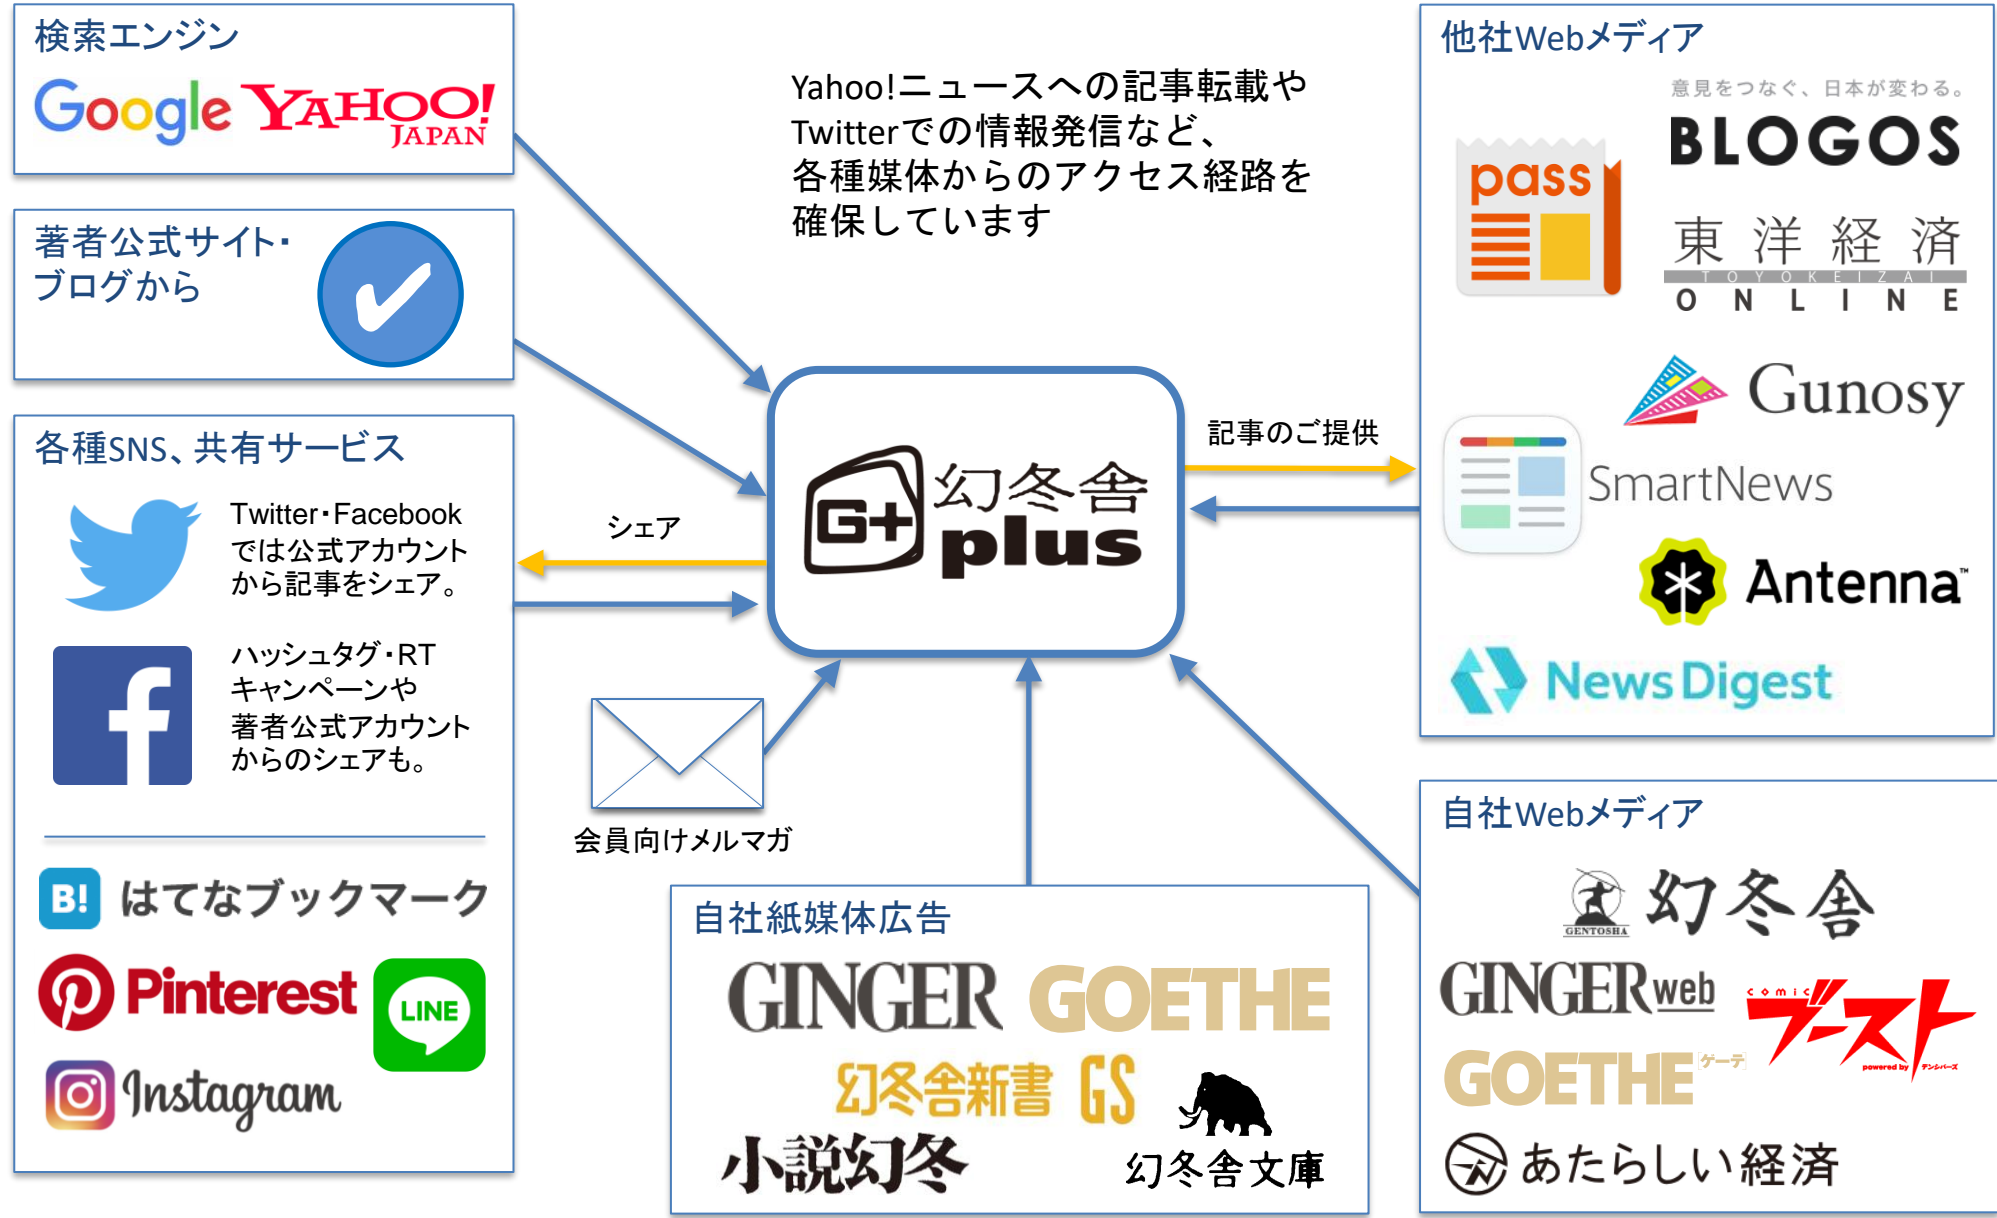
検索エンジン

Google YAHOO! JAPAN

著者公式サイト・ブログから

各種SNS、共有サービス

Twitter・Facebookでは公式アカウントから記事をシェア。

ハッシュタグ・RTキャンペーンや著者公式アカウントからのシェアも。

B! はてなブックマーク

Pinterest

LINE

Instagram

Yahoo!ニュースへの記事転載やTwitterでの情報発信など、各種媒体からのアクセス経路を確保しています

シェア

G+ 幻冬舎 plus

記事のご提供

会員向けメルマガ

自社紙媒体広告

GINGER GOETHE

幻冬舎新書 GS

小説幻冬

幻冬舎文庫

他社Webメディア

意見をつなぐ、日本が変わる。

BLOGOS

pass

東洋経済 TOYOKEIZAI ONLINE

Gunosy

SmartNews

Antenna

NewsDigest

自社Webメディア

GENTOSHA 幻冬舎

GINGERweb

comic ブースト powered by

GOETHE ゲーテ

あたらしい経済